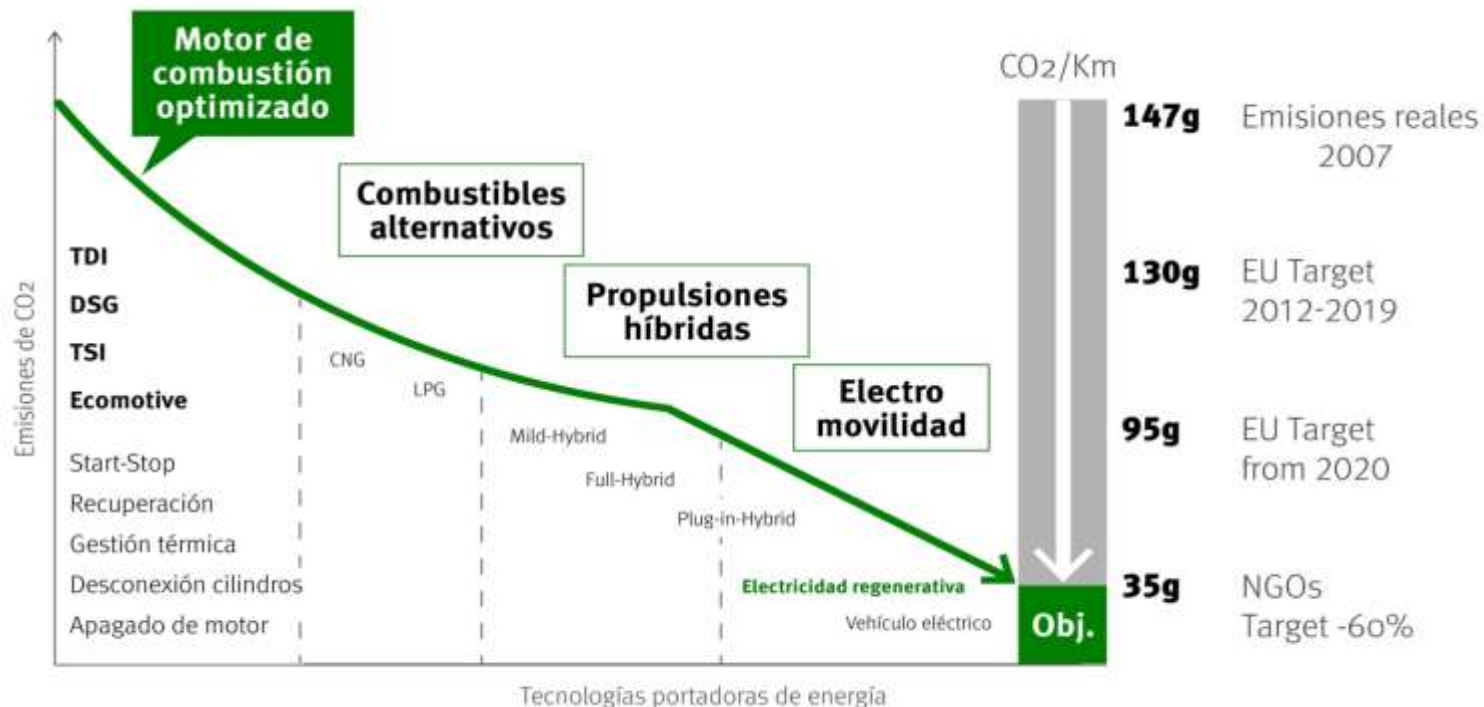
Motor de combustión optimizado

CO2/Km

147g Emisiones reales 2007

Combustibles alternativos

TDI
DSG
TSI
Ecomotive

130g EU Target 2012-2019

Propulsiones híbridas

CNG
LPG

Electro movilidad

Emisiones de CO2

Mild-Hybrid

95g EU Target from 2020

Start-Stop
Recuperación
Gestión térmica
Desconexión cilindros
Apagado de motor

Full-Hybrid

Plug-in-Hybrid

Electricidad regenerativa

Vehículo eléctrico

Obj.

35g NGOs Target -60%

Tecnologías portadoras de energía